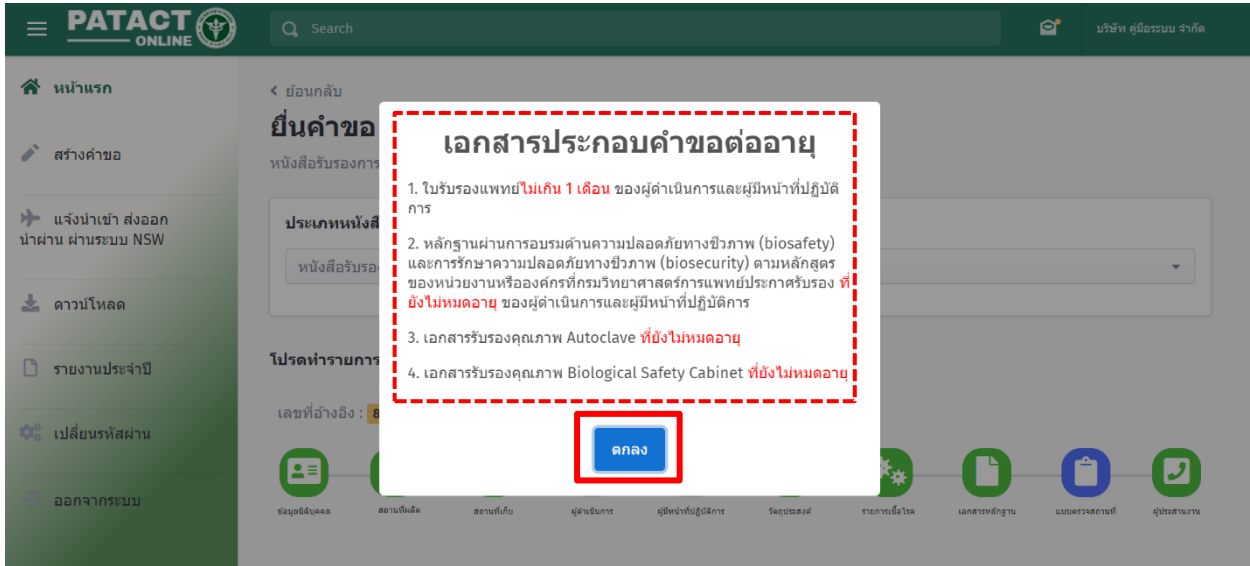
PATACT ONLINE

Search

บริษัท คู่มือระบบ จำกัด

หน้าแรก

สร้างคำขอ

แจ้งนำเข้า ส่งออก นำผ่าน ผ่านระบบ NSW

ดาวน์โหลด

รายงานประจำปี

เปลี่ยนรหัสผ่าน

ออกจากระบบ

< ย้อนกลับ

ยื่นคำขอ

หนังสือรับรองการ

ประเภทหนังสือ

หนังสือรับรอง

โปรดทำรายการ

เลขที่อ้างอิง : 8

เอกสารประกอบคำขอต่ออายุ

1. ใบรับรองแพทย์ไม่เกิน 1 เดือน ของผู้ดำเนินการและผู้มีหน้าที่ปฏิบัติการ

2. หลักฐานผ่านการอบรมด้านความปลอดภัยทางชีวภาพ (biosafety) และการรักษาความปลอดภัยทางชีวภาพ (biosecurity) ตามหลักสูตรของหน่วยงานหรือองค์กรที่กรมวิทยาศาสตร์การแพทย์ประกาศรับรอง ที่ยังไม่หมดอายุ ของผู้ดำเนินการและผู้มีหน้าที่ปฏิบัติการ

3. เอกสารรับรองคุณภาพ Autoclave ที่ยังไม่หมดอายุ

4. เอกสารรับรองคุณภาพ Biological Safety Cabinet ที่ยังไม่หมดอายุ

ตกลง

ข้อมูลนิติบุคคล สถานที่ผลิต สถานที่เก็บ ผู้ดำเนินการ ผู้มีหน้าที่ปฏิบัติการ วัตถุประสงค์ รายการเชื้อโรค เอกสารหลักฐาน แบบตรวจสถานที่ ผู้ประสานงาน